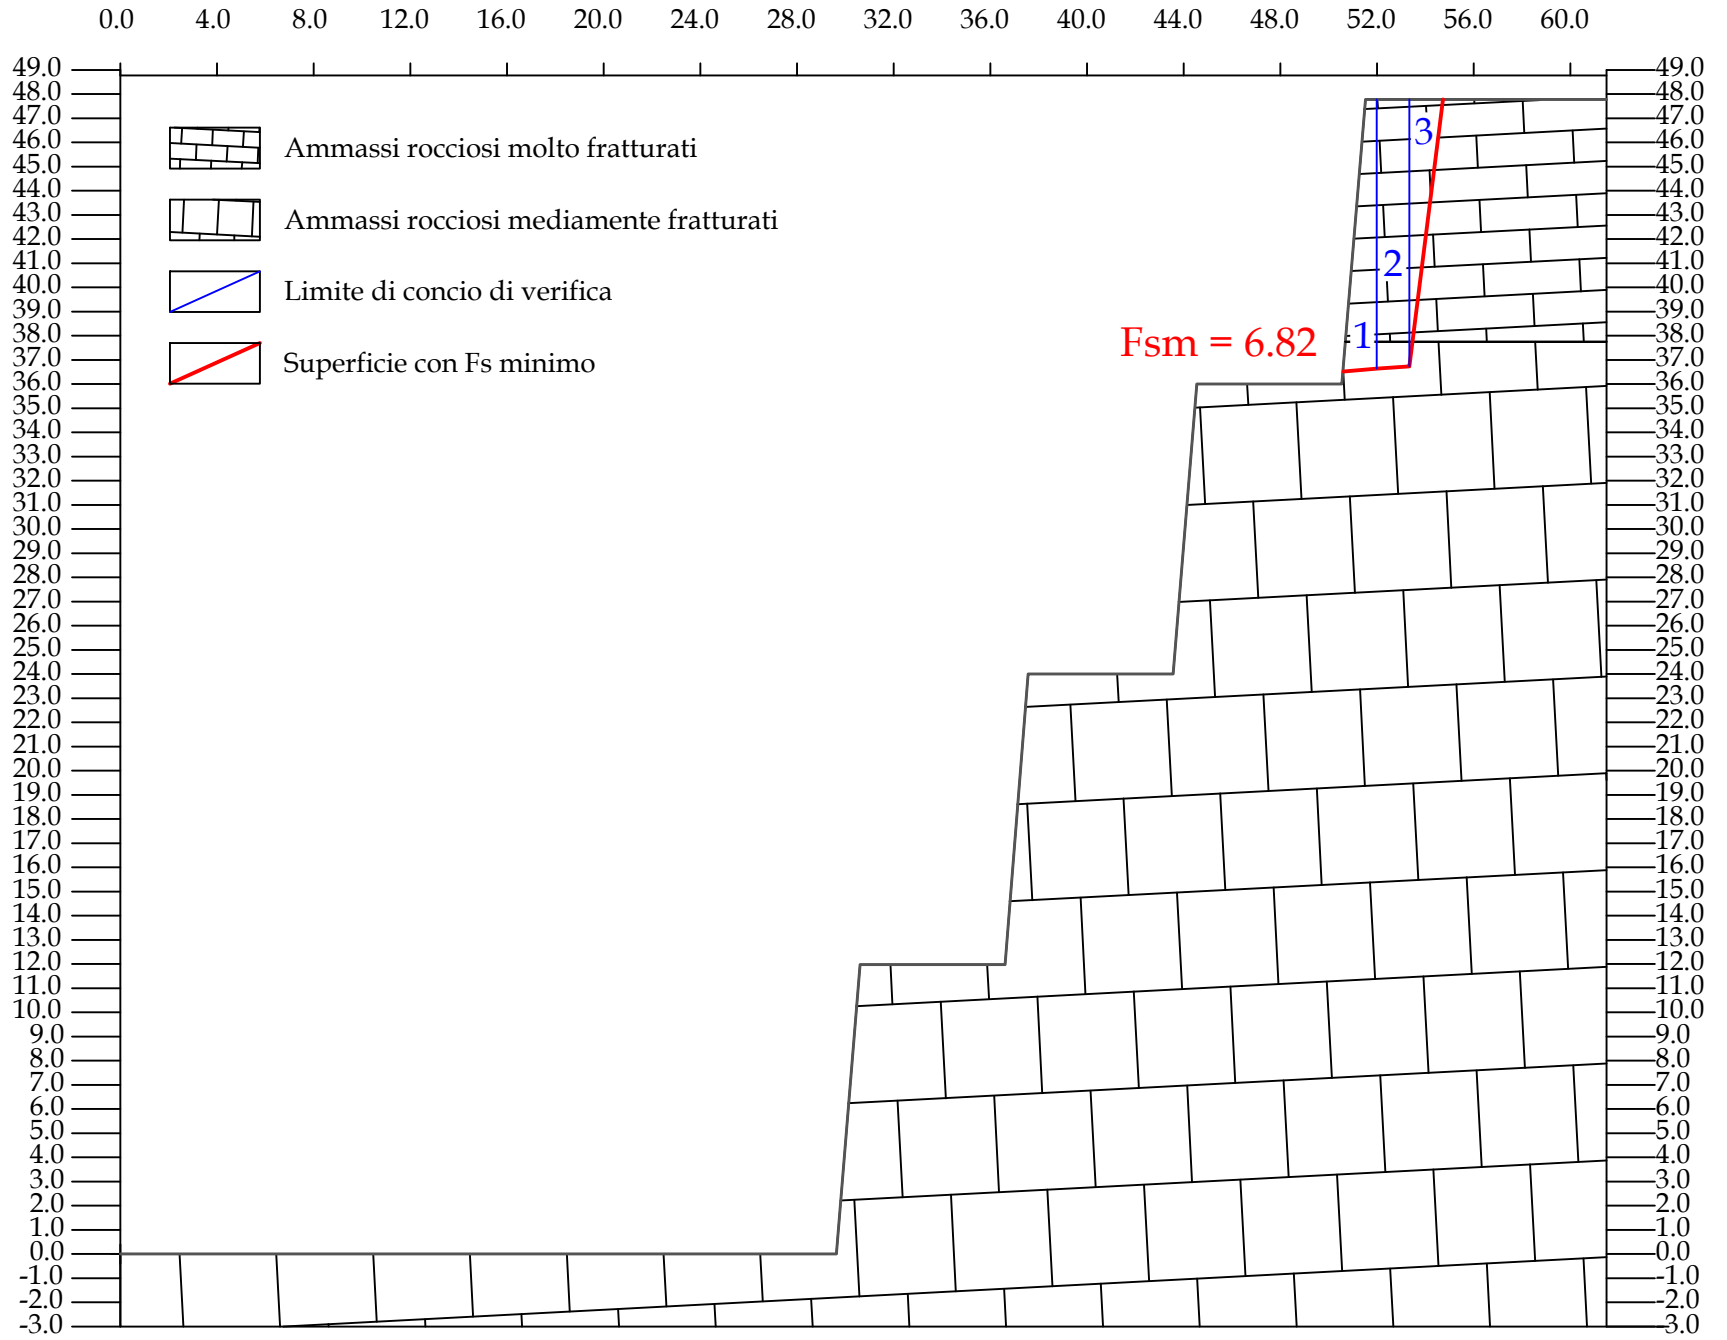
0.0 4.0 8.0 12.0 16.0 20.0 24.0 28.0 32.0 36.0 40.0 44.0 48.0 52.0 56.0 60.0

49.0
48.0
47.0
46.0
45.0
44.0
43.0
42.0
41.0
40.0
39.0
38.0
37.0
36.0
35.0
34.0
33.0
32.0
31.0
30.0
29.0
28.0
27.0
26.0
25.0
24.0
23.0
22.0
21.0
20.0
19.0
18.0
17.0
16.0
15.0
14.0
13.0
12.0
11.0
10.0
9.0
8.0
7.0
6.0
5.0
4.0
3.0
2.0
1.0
0.0
-1.0
-2.0
-3.0

Ammassi rocciosi molto fratturati

Ammassi rocciosi mediamente fratturati

Limite di concio di verifica

Superficie con Fs minimo

Fsm = 6.82

1
2
3

49.0
48.0
47.0
46.0
45.0
44.0
43.0
42.0
41.0
40.0
39.0
38.0
37.0
36.0
35.0
34.0
33.0
32.0
31.0
30.0
29.0
28.0
27.0
26.0
25.0
24.0
23.0
22.0
21.0
20.0
19.0
18.0
17.0
16.0
15.0
14.0
13.0
12.0
11.0
10.0
9.0
8.0
7.0
6.0
5.0
4.0
3.0
2.0
1.0
0.0
-1.0
-2.0
-3.0